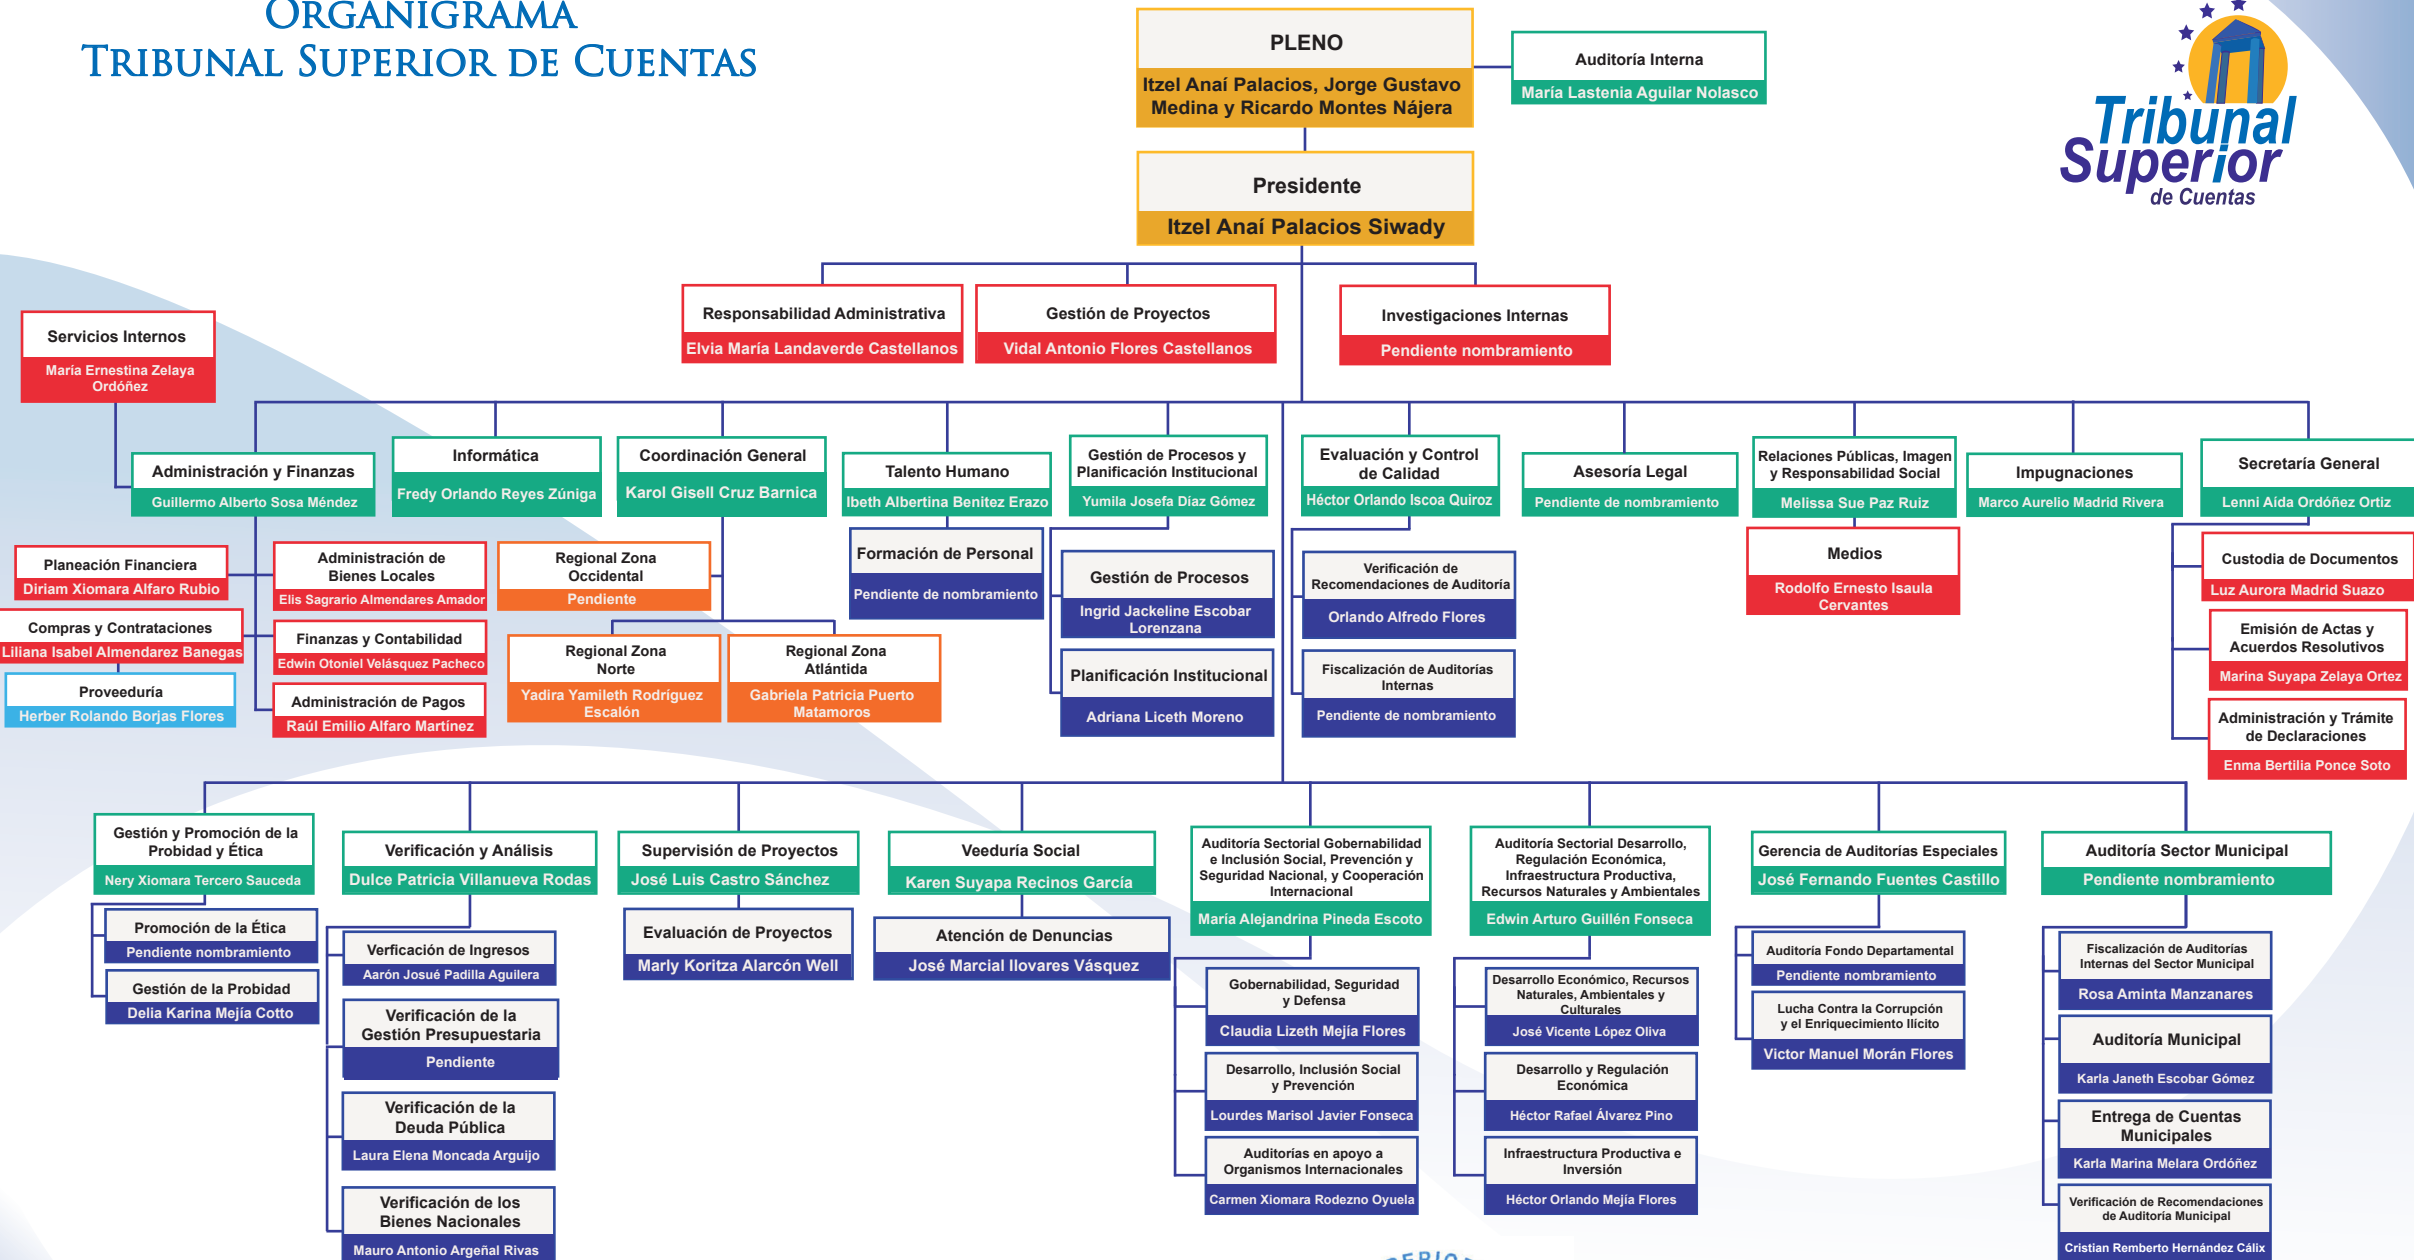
ORGANIGRAMA
TRIBUNAL SUPERIOR DE CUENTAS

PLENO
Itzel Anaí Palacios, Jorge Gustavo Medina y Ricardo Montes Nájera

Auditoría Interna
María Lastenia Aguilar Nolasco

Tribunal Superior de Cuentas

Presidente
Itzel Anaí Palacios Siwady

Responsabilidad Administrativa
Elvia María Landaverde Castellanos

Gestión de Proyectos
Vidal Antonio Flores Castellanos

Investigaciones Internas
Pendiente nombramiento

Servicios Internos
María Ernestina Zelaya Ordóñez

Administración y Finanzas
Guillermo Alberto Sosa Méndez

Informática
Fredy Orlando Reyes Zúniga

Coordinación General
Karol Gisell Cruz Barnica

Talento Humano
Ibeth Albertina Benitez Erazo

Gestión de Procesos y Planificación Institucional
Yumila Josefa Díaz Gómez

Evaluación y Control de Calidad
Héctor Orlando Iscoa Quiroz

Asesoría Legal
Pendiente de nombramiento

Relaciones Públicas, Imagen y Responsabilidad Social
Melissa Sue Paz Ruiz

Impugnaciones
Marco Aurelio Madrid Rivera

Secretaría General
Lenni Aída Ordóñez Ortiz

Planeación Financiera
Diriam Xiomara Alfaro Rubio

Compras y Contrataciones
Liliana Isabel Almendarez Banegas

Proveeduría
Herber Rolando Borjas Flores

Administración de Bienes Locales
Elis Sagrario Almendares Amador

Finanzas y Contabilidad
Edwin Otoniel Velásquez Pacheco

Administración de Pagos
Raúl Emilio Alfaro Martínez

Regional Zona Occidental
Pendiente

Regional Zona Norte
Yadira Yamileth Rodríguez Escalón

Regional Zona Atlántida
Gabriela Patricia Puerto Matamoros

Formación de Personal
Pendiente de nombramiento

Gestión de Procesos
Ingrid Jackeline Escobar Lorenzana

Planificación Institucional
Adriana Liceth Moreno

Verificación de Recomendaciones de Auditoría
Orlando Alfredo Flores

Fiscalización de Auditorías Internas
Pendiente de nombramiento

Medios
Rodolfo Ernesto Isaula Cervantes

Custodia de Documentos
Luz Aurora Madrid Suazo

Emisión de Actas y Acuerdos Resolutivos
Marina Suyapa Zelaya Ortez

Administración y Trámite de Declaraciones
Enma Bertilia Ponce Soto

Gestión y Promoción de la Probidad y Ética
Nery Xiomara Tercero Sauceda

Promoción de la Ética
Pendiente nombramiento

Gestión de la Probidad
Delia Karina Mejía Cotto

Verificación y Análisis
Dulce Patricia Villanueva Rodas

Verficación de Ingresos
Aarón Josué Padilla Aguilera

Verificación de la Gestión Presupuestaria
Pendiente

Verificación de la Deuda Pública
Laura Elena Moncada Arguijo

Verificación de los Bienes Nacionales
Mauro Antonio Argeñal Rivas

Supervisión de Proyectos
José Luis Castro Sánchez

Evaluación de Proyectos
Marly Koritza Alarcón Well

Veeduría Social
Karen Suyapa Recinos García

Atención de Denuncias
José Marcial Ilovares Vásquez

Auditoría Sectorial Gobernabilidad e Inclusión Social, Prevención y Seguridad Nacional, y Cooperación Internacional
María Alejandrina Pineda Escoto

Gobernabilidad, Seguridad y Defensa
Claudia Lizeth Mejía Flores

Desarrollo, Inclusión Social y Prevención
Lourdes Marisol Javier Fonseca

Auditorías en apoyo a Organismos Internacionales
Carmen Xiomara Rodezno Oyuela

Auditoría Sectorial Desarrollo, Regulación Económica, Infraestructura Productiva, Recursos Naturales y Ambientales
Edwin Arturo Guillén Fonseca

Desarrollo Económico, Recursos Naturales, Ambientales y Culturales
José Vicente López Oliva

Desarrollo y Regulación Económica
Héctor Rafael Álvarez Pino

Infraestructura Productiva e Inversión
Héctor Orlando Mejía Flores

Gerencia de Auditorías Especiales
José Fernando Fuentes Castillo

Auditoría Fondo Departamental
Pendiente nombramiento

Lucha Contra la Corrupción y el Enriquecimiento Ilícito
Victor Manuel Morán Flores

Auditoría Sector Municipal
Pendiente nombramiento

Fiscalización de Auditorías Internas del Sector Municipal
Rosa Aminta Manzanares

Auditoría Municipal
Karla Janeth Escobar Gómez

Entrega de Cuentas Municipales
Karla Marina Melara Ordóñez

Verificación de Recomendaciones de Auditoría Municipal
Cristian Remberto Hernández Cálix